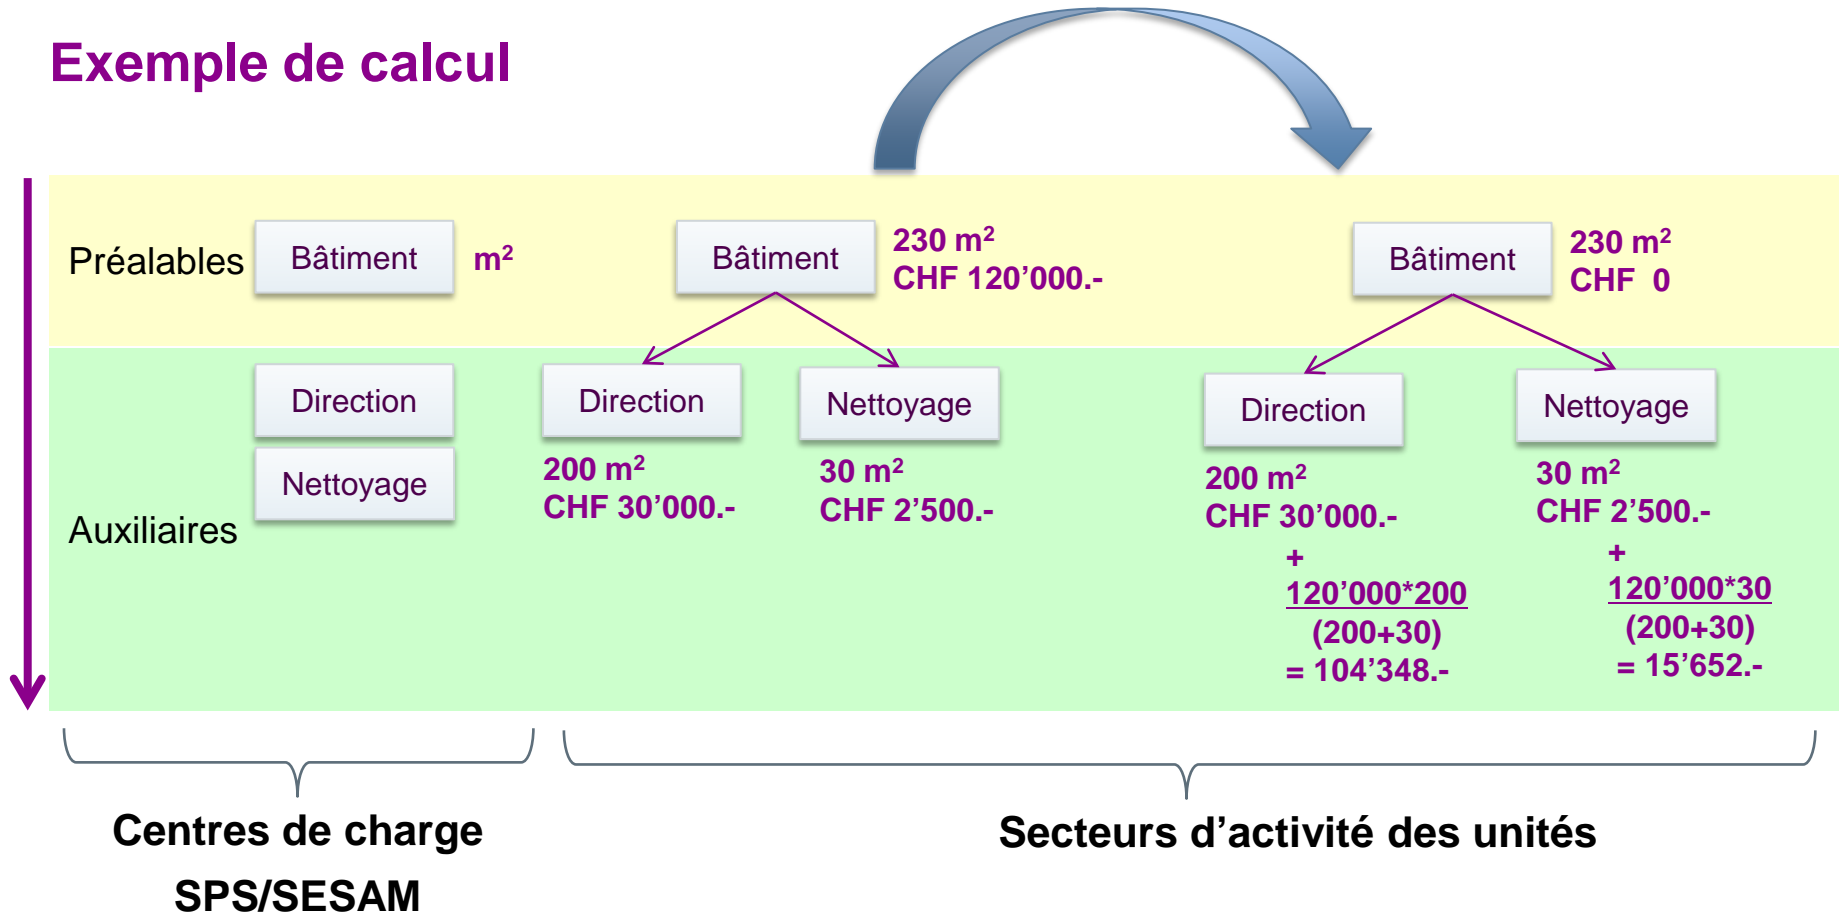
Exemple de calcul

Préalables

Bâtiment

$m^2$

Bâtiment

230 $m^2$
CHF 120’000.-

Bâtiment

230 $m^2$
CHF 0

Auxiliaires

Direction

Nettoyage

Direction

200 $m^2$
CHF 30’000.-

Nettoyage

30 $m^2$
CHF 2’500.-

Direction

200 $m^2$
CHF 30’000.-
+
$\frac{120'000*200}{(200+30)}$
= 104’348.-

Nettoyage

30 $m^2$
CHF 2’500.-
+
$\frac{120'000*30}{(200+30)}$
= 15’652.-

Centres de charge
SPS/SESAM

Secteurs d’activité des unités